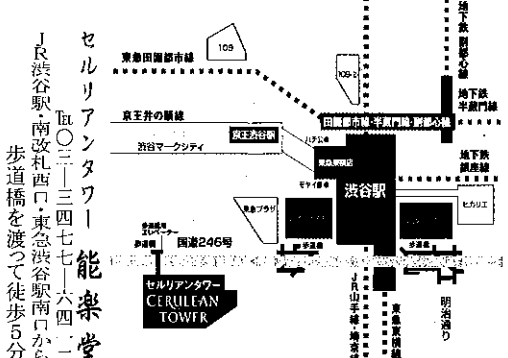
セルリアンタワー能楽堂
TEL〇三-三四七七-六四一
JR渋谷駅・南改札西口・東急渋谷駅南口から
歩道橋を渡って徒歩5分

東急田園都市線
109
109-2
地下鉄副都心線
地下鉄半蔵門線
京王井の頭線
田園都市線・半蔵門線・副都心線
京王渋谷駅
ハチ公
渋谷マークシティ
東急東横店
地下鉄銀座線
モヤイ像
渋谷駅
ヒカリエ
東急プラザ
歩道橋
歩道橋
国道246号
JR山手線・埼京線
東急東横線
明治通り
セルリアンタワー
CERULEAN TOWER